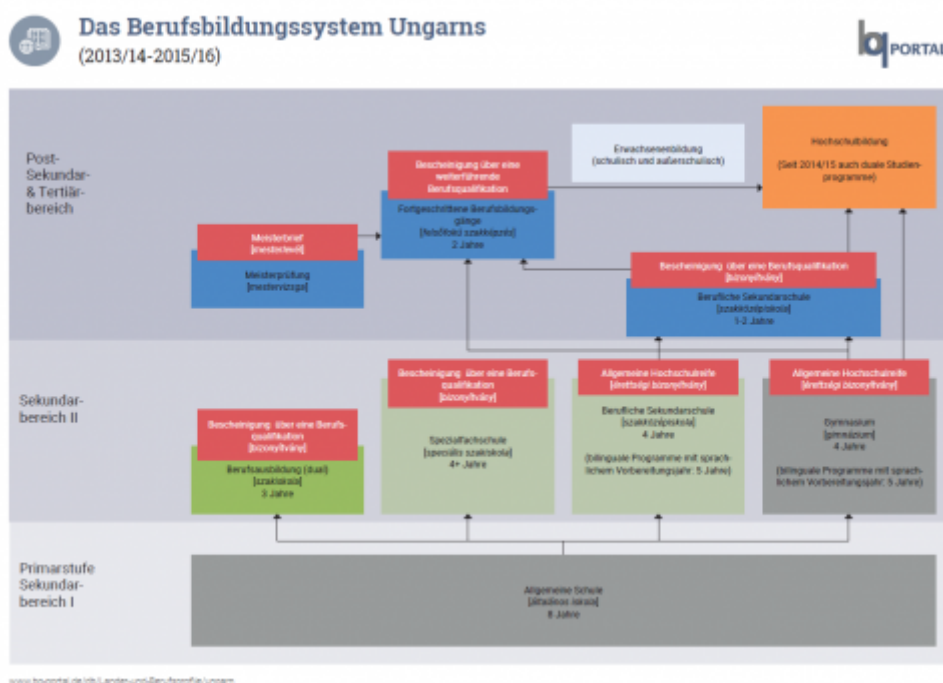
Das Berufsbildungssystem Ungarns
(2013/14-2015/16)

bq PORTAL

Post-Sekundar- & Tertiärbereich

Erwachsenenbildung
(schulisch und außerschulisch)

Hochschulbildung
(Seit 2014/15 auch duale Studienprogramme)

Bescheinigung über eine weiterführende Berufsqualifikation

Fortgeschrittene Berufsbildungsgänge
[felsőfokú szakképzés]
2 Jahre

Meisterbrief
[mesterlevél]

Meisterprüfung
[mestervizsga]

Bescheinigung über eine Berufsqualifikation
[bizonyítvány]

Berufliche Sekundarschule
[szakközépiskola]
1-2 Jahre

Sekundarbereich II

Bescheinigung über eine Berufsqualifikation
[bizonyítvány]

Allgemeine Hochschulreife
[érettségi bizonyítvány]

Allgemeine Hochschulreife
[érettségi bizonyítvány]

Bescheinigung über eine Berufsqualifikation
[bizonyítvány]

Berufsausbildung (dual)
[szakiskola]
3 Jahre

Spezialfachschule
[speciális szakiskola]
4+ Jahre

Berufliche Sekundarschule
[szakközépiskola]
4 Jahre

(bilinguale Programme mit sprachlichen Vorbereitungsjahr: 5 Jahre)

Gymnasium
[gimnázium]
4 Jahre

(bilinguale Programme mit sprachlichen Vorbereitungsjahr: 5 Jahre)

Primarstufe Sekundarbereich I

Allgemeine Schule
[általános iskola]
8 Jahre

www.bq-portal.de/db/Länder-und-Berufsprofile/Ungarn